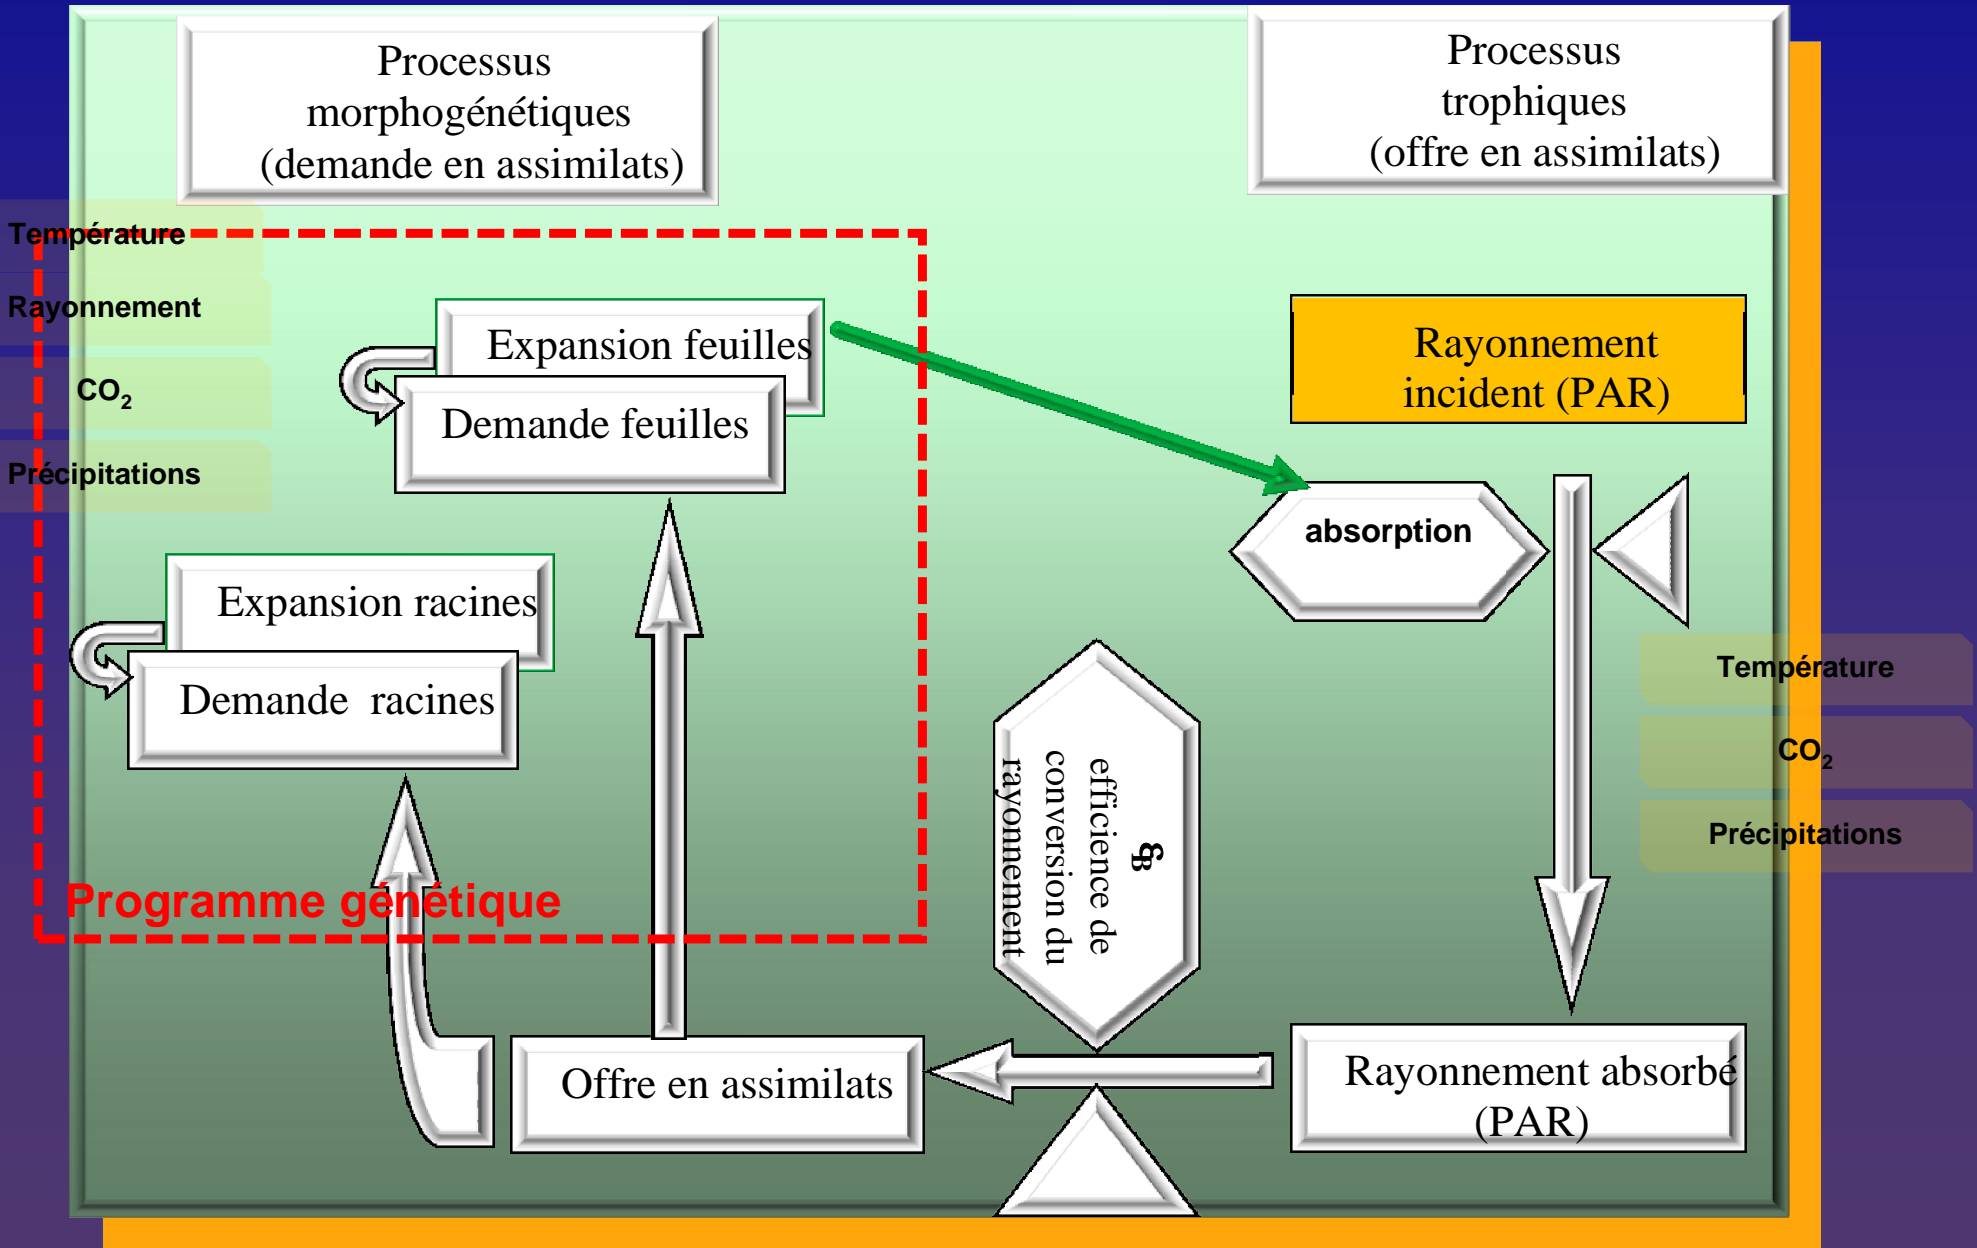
Processus morphogénétiques (demande en assimilats)

Processus trophiques (offre en assimilats)

Température

Rayonnement

$CO_2$

Précipitations

Expansion feuilles

Demande feuilles

Rayonnement incident (PAR)

absorption

Expansion racines

Demande racines

Température

$CO_2$

Précipitations

$\varepsilon_B$ efficience de conversion du rayonnement

Programme génétique

Offre en assimilats

Rayonnement absorbé (PAR)